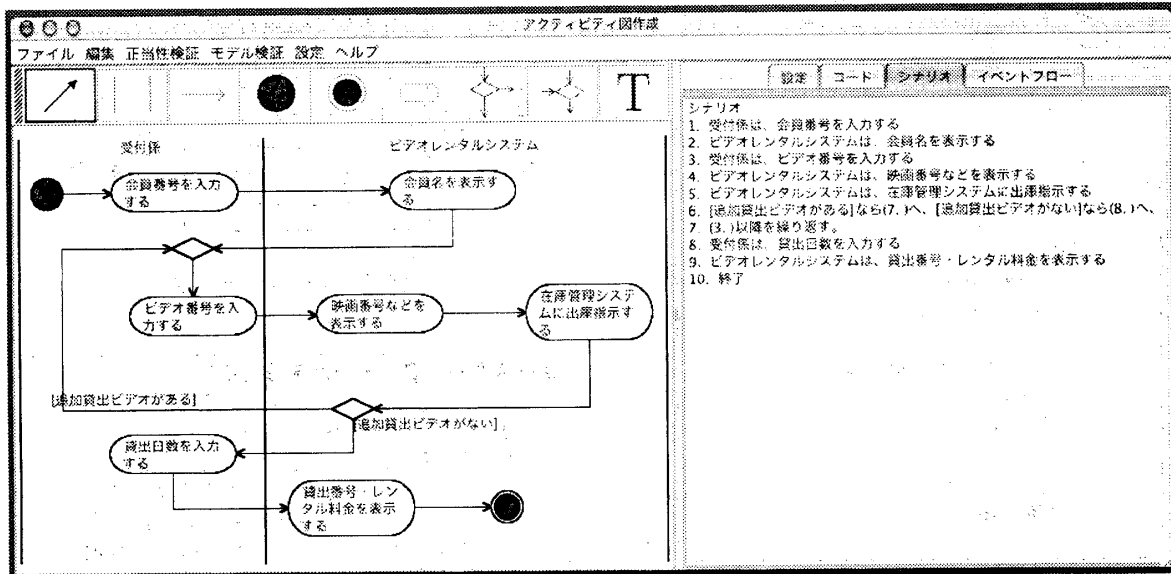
アクティビティ図作成

ファイル 編集 正当性検証 モデル検証 設定 ヘルプ

T

受付係

ビデオレンタルシステム

会員番号を入力する

会員名を表示する

ビデオ番号を入力する

映画番号などを表示する

在庫管理システムに出庫指示する

[追加貸出ビデオがある]

[追加貸出ビデオがない]

貸出日数を入力する

貸出番号・レンタル料金を表示する

設定 コード シナリオ イベントフロー

シナリオ
1. 受付係は、会員番号を入力する
2. ビデオレンタルシステムは、会員名を表示する
3. 受付係は、ビデオ番号を入力する
4. ビデオレンタルシステムは、映画番号などを表示する
5. ビデオレンタルシステムは、在庫管理システムに出庫指示する
6. [追加貸出ビデオがある]なら(7.)へ、[追加貸出ビデオがない]なら(8.)へ、
7. (3.)以降を繰り返す。
8. 受付係は、貸出日数を入力する
9. ビデオレンタルシステムは、貸出番号・レンタル料金を表示する
10. 終了